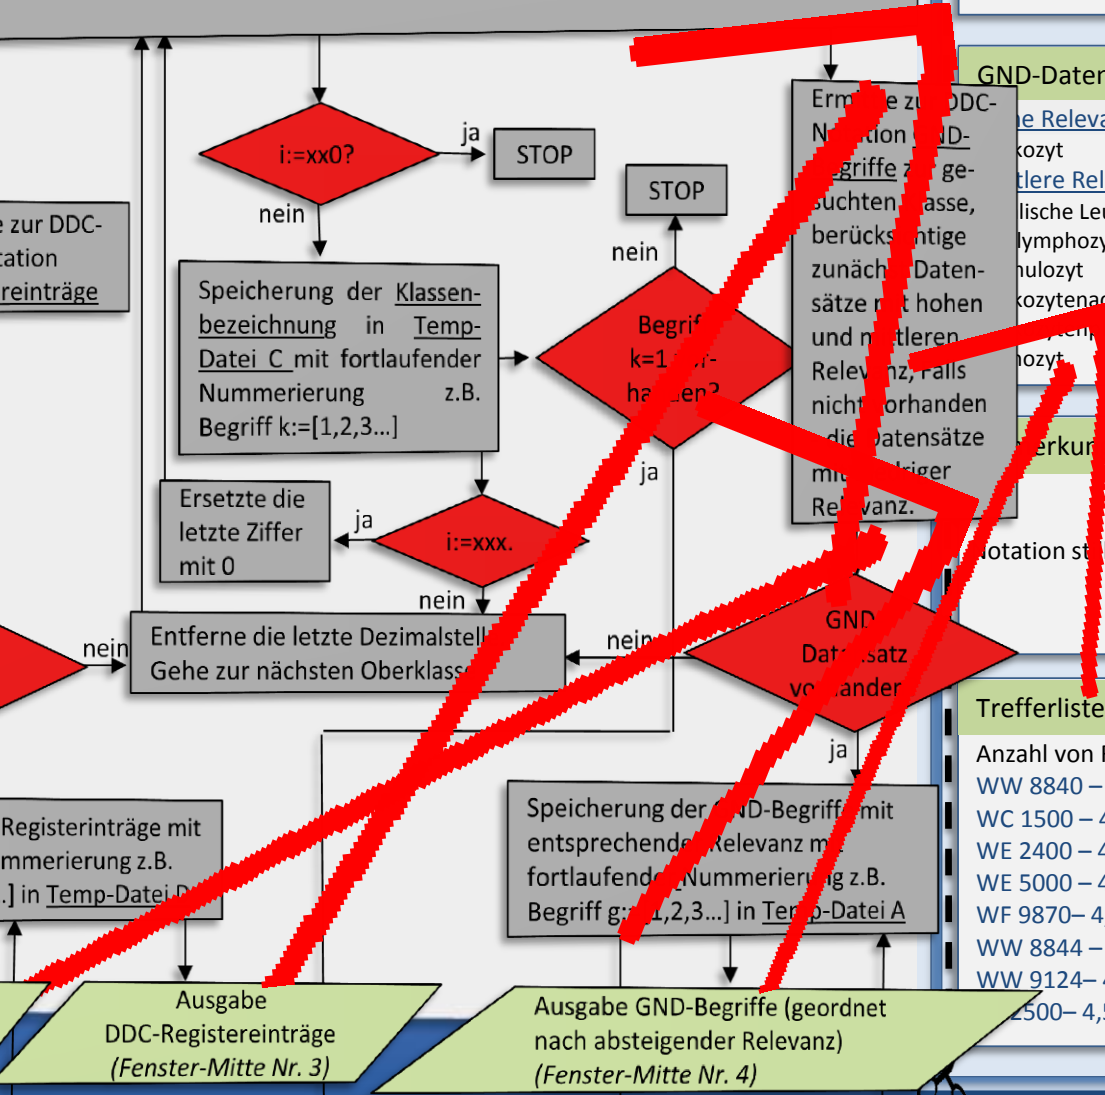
i:=xx0?

ja

STOP

nein

e zur DDC-
tation
reinträge

Speicherung der Klassenbezeichnung in Temp-Datei C mit fortlaufender Nummerierung z.B. Begriff k:=[1,2,3...]

Begrif k=1 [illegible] ha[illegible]den?

STOP

nein

ja

Erm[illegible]e zu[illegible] DDC-N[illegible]tion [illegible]D-Begriffe z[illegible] gesuchten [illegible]asse, berücks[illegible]tige zunäch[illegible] Datensätze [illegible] hohen und m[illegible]tleren Relev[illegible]nz, Falls nicht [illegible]orhanden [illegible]die Datensätze mi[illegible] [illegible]riger Relevanz.

GND-Daten
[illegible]e Releva
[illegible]kozyt
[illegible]tlere Rel
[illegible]lische Leu
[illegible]lymphozy
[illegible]nulozyt
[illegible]kozytena
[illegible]
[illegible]ozyt

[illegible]erku

Notation st

Ersetzte die letzte Ziffer mit 0

ja

i:=xxx.

nein

nein

Entferne die letzte Dezimalstell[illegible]
Gehe zur nächsten Oberklass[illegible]

nein

GND Dat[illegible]satz vo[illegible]ander

ja

Trefferliste

Anzahl von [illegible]
WW 8840 – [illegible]
WC 1500 – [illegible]
WE 2400 – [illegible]
WE 5000 – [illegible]
WF 9870– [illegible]
WW 8844 – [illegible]
WW 9124– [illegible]
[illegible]2500– 4,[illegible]

Registerinträge mit
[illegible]mmerierung z.B.
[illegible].] in Temp-Datei D

Speicherung der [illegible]D-Begriffe mit entsprechende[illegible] Relevanz m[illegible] fortlaufende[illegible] Nummerierung z.B. Begriff g:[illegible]1,2,3...] in Tem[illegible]p-Datei A

Ausgabe
DDC-Registereinträge
(Fenster-Mitte Nr. 3)

Ausgabe GND-Begriffe (geordnet nach absteigender Relevanz)
(Fenster-Mitte Nr. 4)